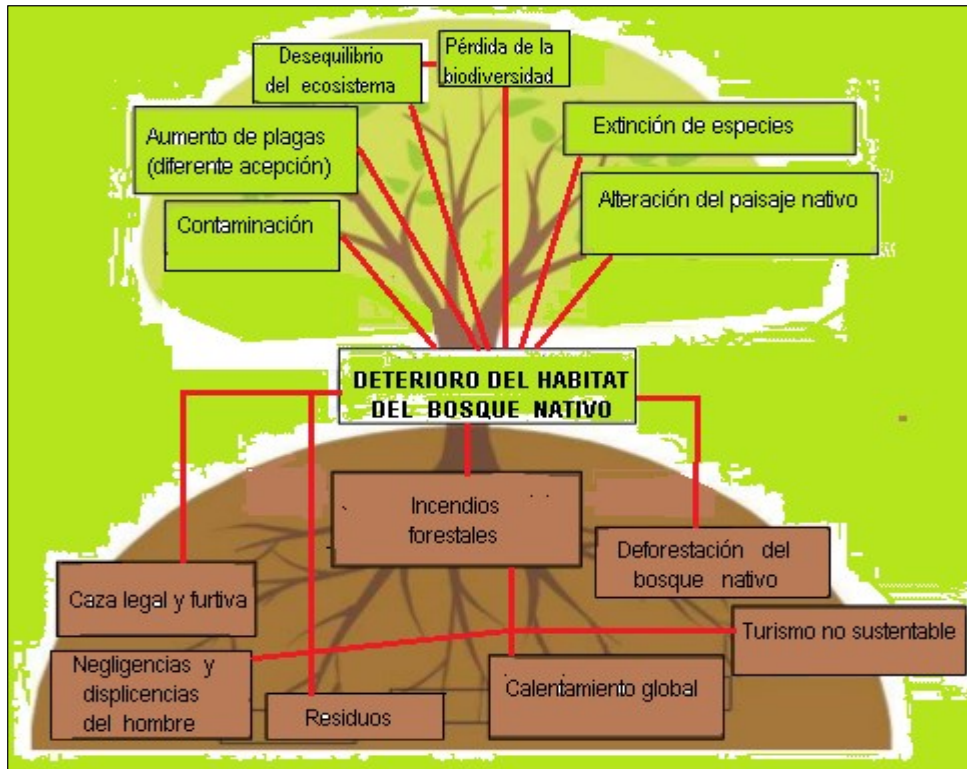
Desequilibrio del ecosistema

Pérdida de la biodiversidad

Aumento de plagas (diferente acepción)

Extinción de especies

Alteración del paisaje nativo

Contaminación

DETERIORO DEL HABITAT DEL BOSQUE NATIVO

Incendios forestales

Deforestación del bosque nativo

Caza legal y furtiva

Turismo no sustentable

Negligencias y displicencias del hombre

Residuos

Calentamiento global